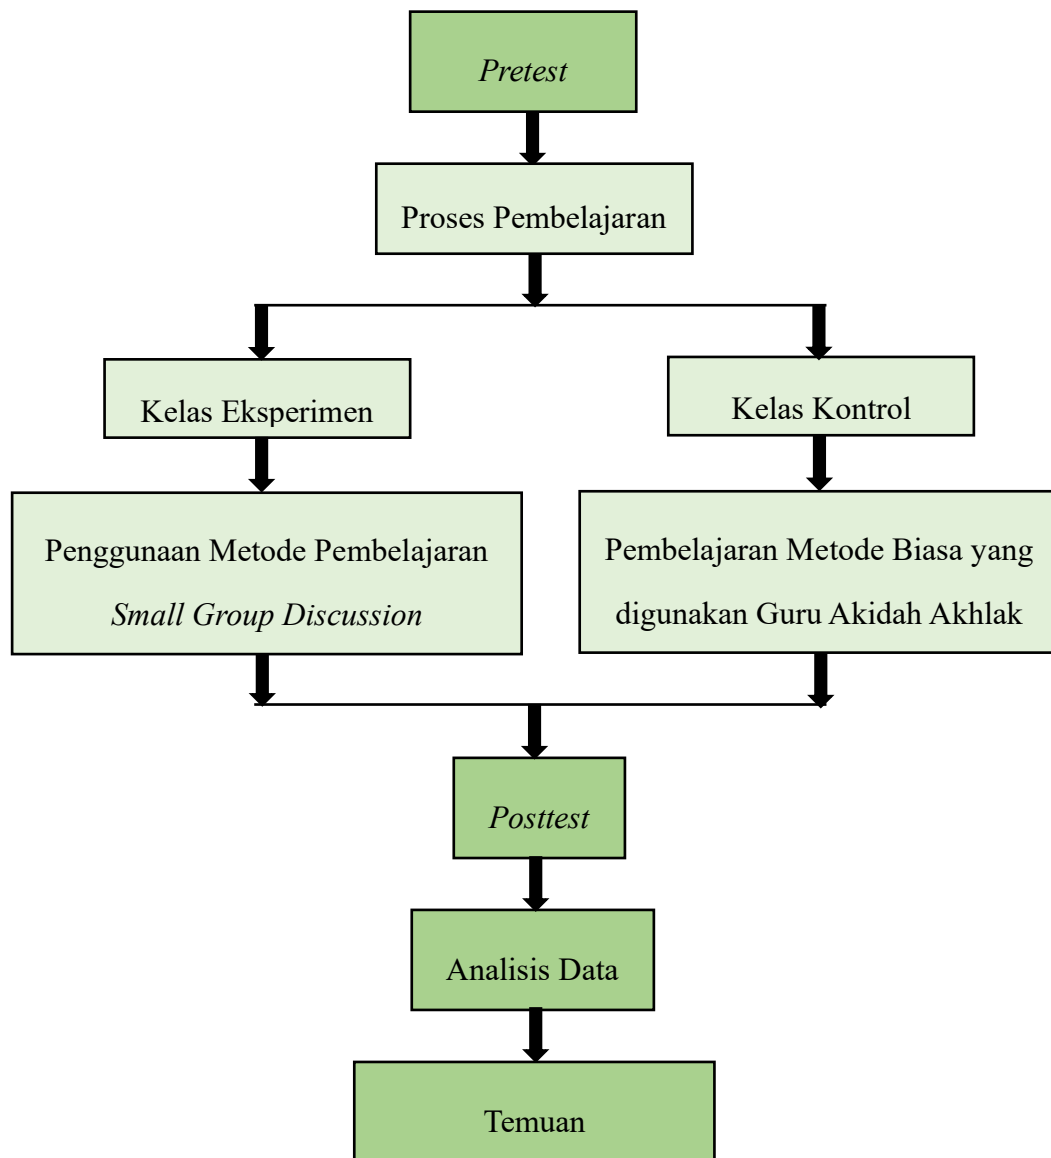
Pretest

Proses Pembelajaran

Kelas Eksperimen

Kelas Kontrol

Penggunaan Metode Pembelajaran Small Group Discussion

Pembelajaran Metode Biasa yang digunakan Guru Akidah Akhlak

Posttest

Analisis Data

Temuan